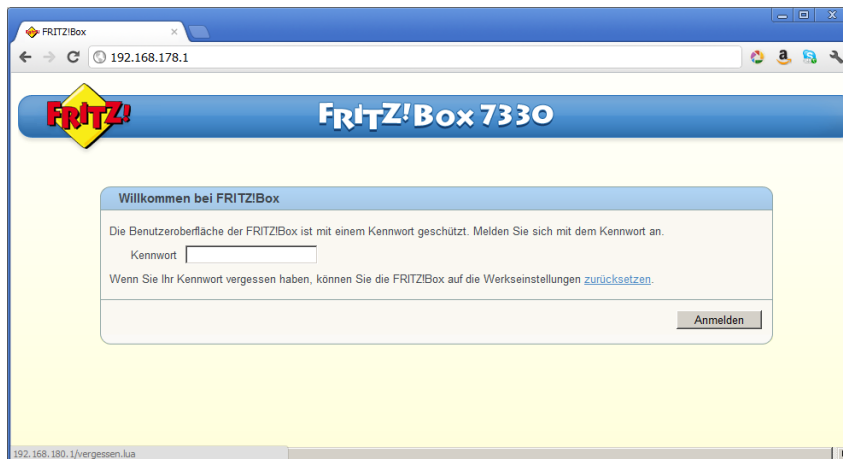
FRITZ!Box
×
192.168.178.1

FRITZ!

FRITZ!Box 7330

Willkommen bei FRITZ!Box

Die Benutzeroberfläche der FRITZ!Box ist mit einem Kennwort geschützt. Melden Sie sich mit dem Kennwort an.

Kennwort

Wenn Sie Ihr Kennwort vergessen haben, können Sie die FRITZ!Box auf die Werkseinstellungen zurücksetzen.

Anmelden

192.168.180.1/vergessen.lua